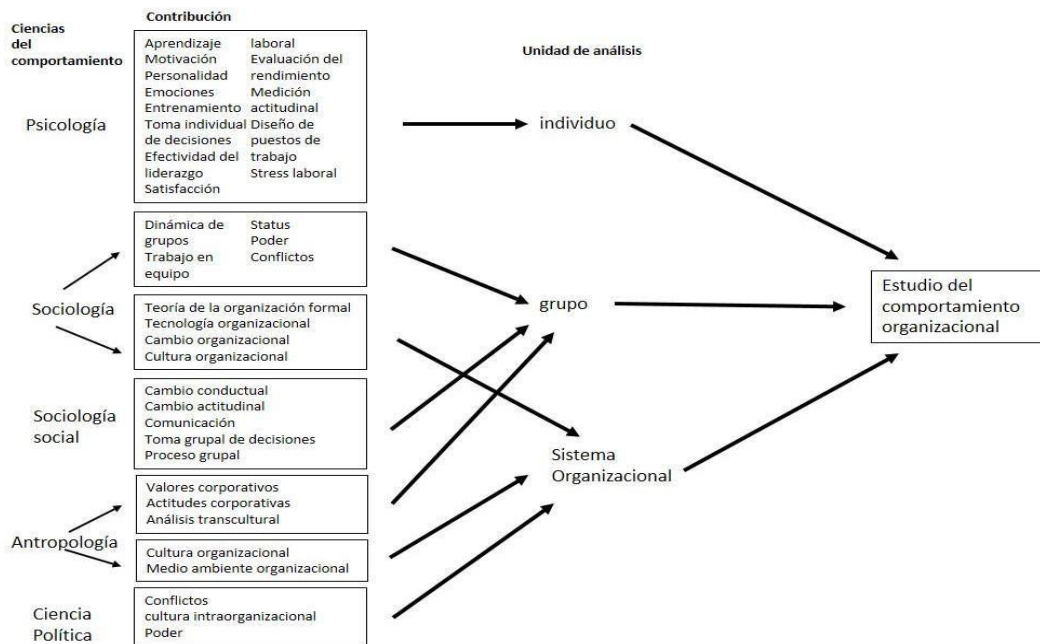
Ciencias del comportamiento

Contribución

Unidad de análisis

Psicología

Aprendizaje
Motivación
Personalidad
Emociones
Entrenamiento
Toma individual de decisiones
Efectividad del liderazgo
Satisfacción laboral
Evaluación del rendimiento
Medición actitudinal
Diseño de puestos de trabajo
Stress laboral

individuo

Dinámica de grupos
Trabajo en equipo
Status
Poder
Conflictos

Sociología

Teoría de la organización formal
Tecnología organizacional
Cambio organizacional
Cultura organizacional

grupo

Estudio del comportamiento organizacional

Sociología social

Cambio conductual
Cambio actitudinal
Comunicación
Toma grupal de decisiones
Proceso grupal

Sistema Organizacional

Antropología

Valores corporativos
Actitudes corporativas
Análisis transcultural

Cultura organizacional
Medio ambiente organizacional

Ciencia Política

Conflictos
cultura intraorganizacional
Poder